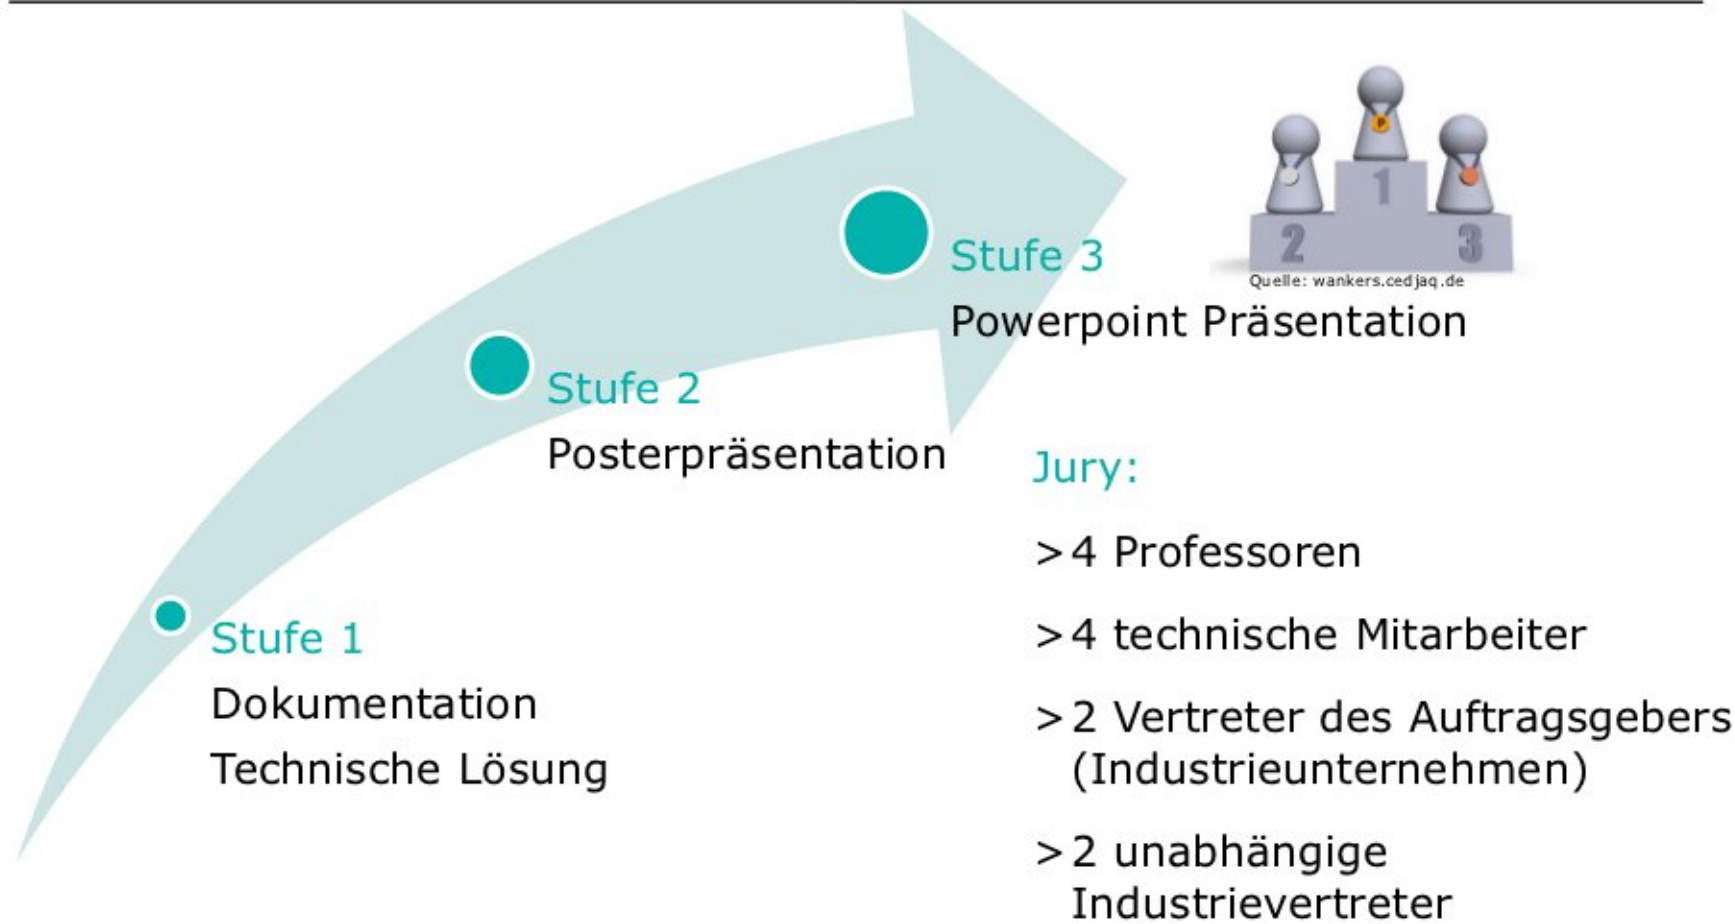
Stufe 3
Powerpoint Präsentation

Quelle: wankers.cedjaq.de

2 1 3

Stufe 2
Posterpräsentation

Stufe 1
Dokumentation
Technische Lösung

Jury:

> 4 Professoren

> 4 technische Mitarbeiter

> 2 Vertreter des Auftragsgebers (Industrieunternehmen)

> 2 unabhängige Industrievertreter